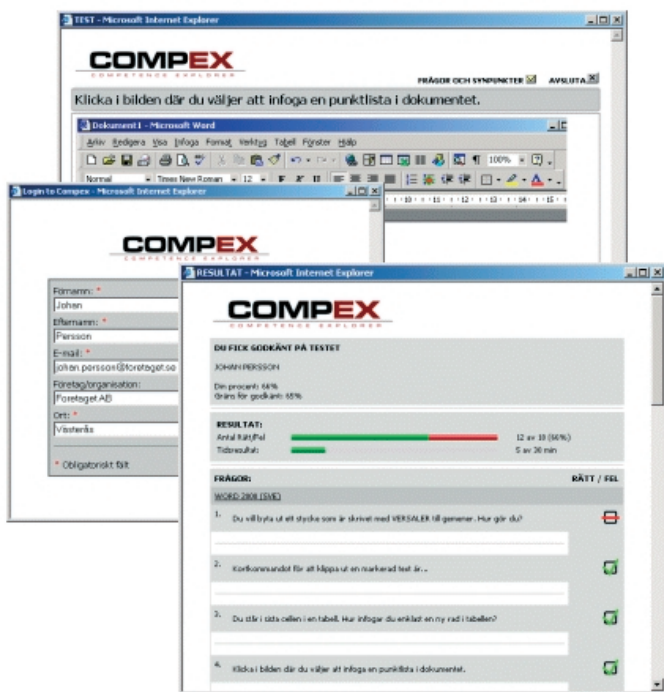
TEST - Microsoft Internet Explorer

COMPEX
COMPETENCE EXPLORER

FRÅGOR OCH SYNPUNKTER AVSLUTA

Klicka i bilden där du väljer att infoga en punktlista i dokumentet.

Dokument1 - Microsoft Word

Arkiv Redigera Visa Infoga Format Verktyg Tabell Fönster Hjälp

Normal Times New Roman 12

Login to Compex - Microsoft Internet Explorer

COMPEX

Förnamn: *
Johan
Efternamn: *
Persson
E-mail: *
johan.persson@foretaget.se
Företag/organisation:
Företaget AB
Ort: *
Västerås

* Obligatoriskt fält

RESULTAT - Microsoft Internet Explorer

COMPEX
COMPETENCE EXPLORER

DU FICK GODKÄNT PÅ TESTET

JOHAN PERSSON

Din procent: 66%
Gräns för godkänt: 65%

RESULTAT:
Antal Rätt/Fel 12 av 18 (66%)
Tidsresultat: 5 av 30 min

FRÅGOR: RÄTT / FEL

WORD 2000 (SVE)

1. Du vill byta ut ett stycke som är skrivet med VERSALER till gemener. Hur gör du?

2. Kortkommandot för att klippa ut en markerad text är...

3. Du står i sista cellen i en tabell. Hur infogar du enklast en ny rad i tabellen?

4. Klicka i bilden där du väljer att infoga en punktlista i dokumentet.